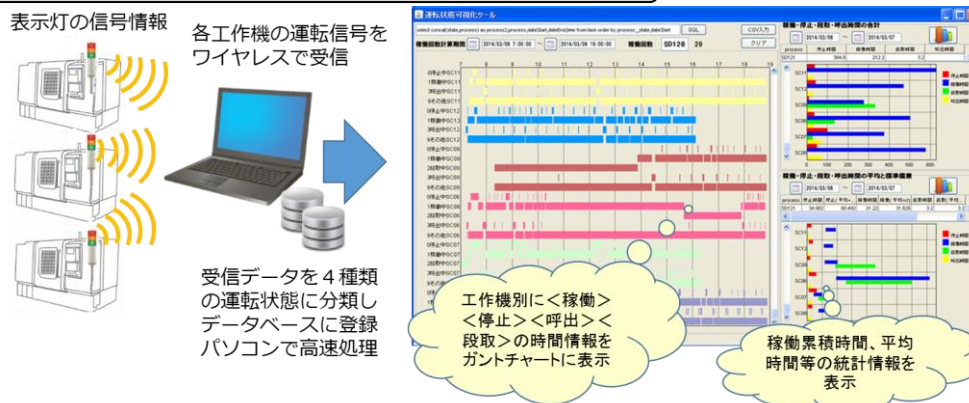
表示灯の信号情報

各工作機の運転信号をワイヤレスで受信

受信データを４種類の運転状態に分類しデータベースに登録パソコンで高速処理

運転状態可視化ツール

SQL

CSV入力

クリア

稼働回数計算期間 2014/03/06 7:00:00 ~ 2014/03/06 19:00:00 稼働回数 SD126 29

稼働・停止・段取・呼出時間の合計

2014/03/06 ~ 2014/03/07

稼働・停止・段取・呼出時間の平均と標準偏差

2014/03/06 ~ 2014/03/07

工作機別に＜稼働＞＜停止＞＜呼出＞＜段取＞の時間情報をガントチャートに表示

稼働累積時間、平均時間等の統計情報を表示